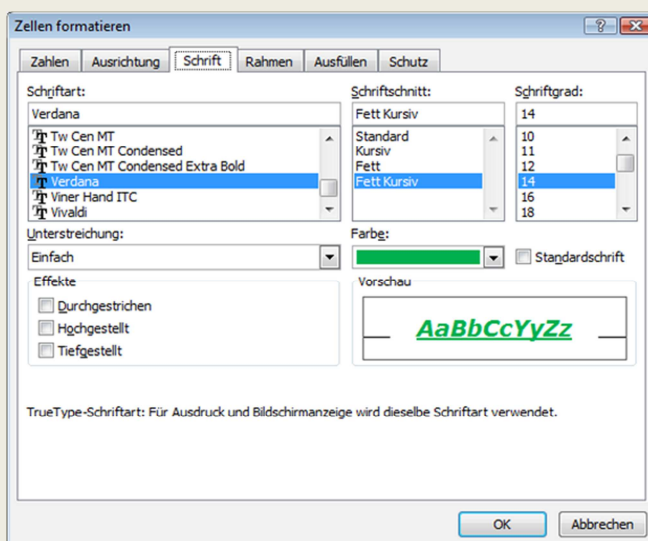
Zellen formatieren

?

Zahlen | Ausrichtung | Schrift | Rahmen | Ausfüllen | Schutz

Schriftart:
Verdana
Tw Cen MT
Tw Cen MT Condensed
Tw Cen MT Condensed Extra Bold
Verdana
Viner Hand ITC
Vivaldi

Schriftschnitt:
Fett Kursiv
Standard
Kursiv
Fett
Fett Kursiv

Schriftgrad:
14
10
11
12
14
16
18

Unterstreichung:
Einfach

Farbe:

Standardschrift

Effekte
Durchgestrichen
Hochgestellt
Tiefgestellt

Vorschau
AaBbCcYyZz

TrueType-Schriftart: Für Ausdruck und Bildschirmanzeige wird dieselbe Schriftart verwendet.

OK
Abbrechen